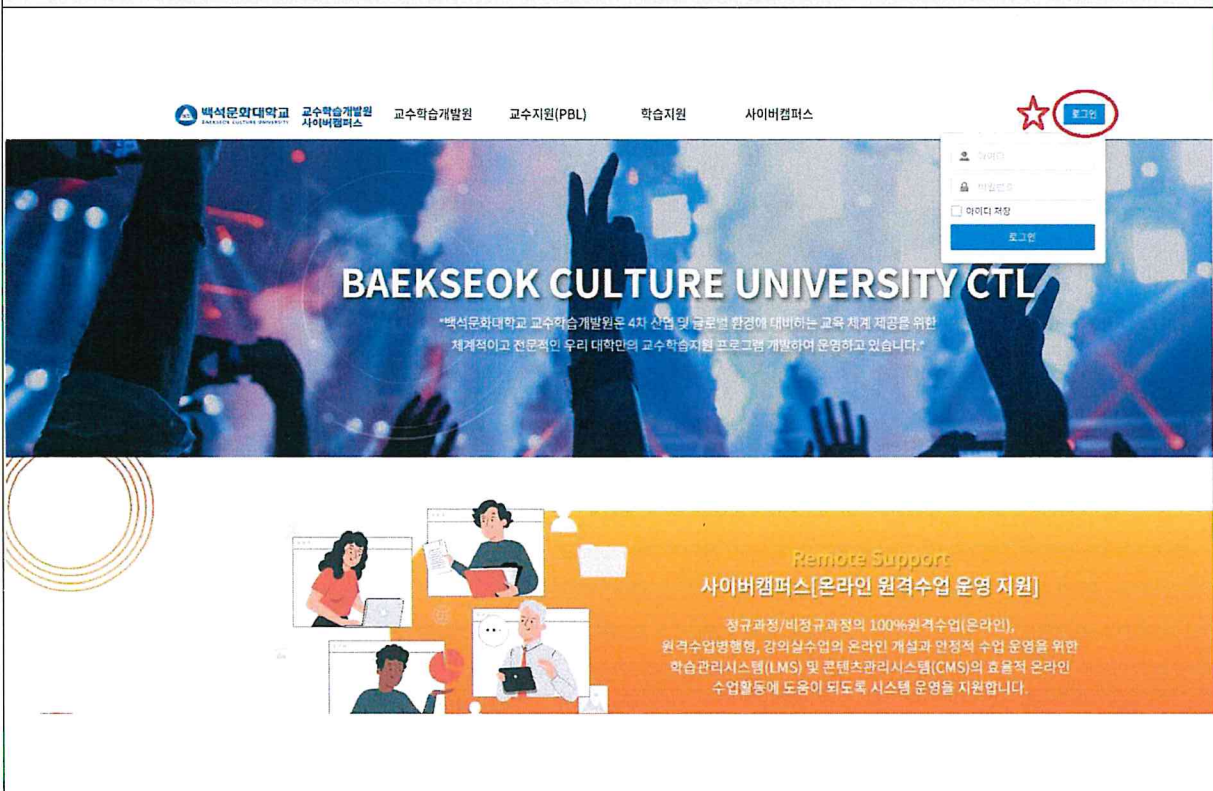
백석문화대학교 BAEKSEOK CULTURE UNIVERSITY 교수학습개발원 사이버캠퍼스 교수학습개발원 교수지원(PBL) 학습지원 사이버캠퍼스

로그인

아이디
비밀번호
아이디 저장
로그인

BAEKSEOK CULTURE UNIVERSITY CTL

"백석문화대학교 교수학습개발원은 4차 산업 및 글로벌 환경에 대비하는 교육 체계 제공을 위한 체계적이고 전문적인 우리 대학만의 교수학습지원 프로그램 개발하여 운영하고 있습니다."

Remote Support
사이버캠퍼스[온라인 원격수업 운영 지원]

정규과정/비정규과정의 100%원격수업(온라인), 원격수업병행형, 강의실수업의 온라인 개설과 안정적 수업 운영을 위한 학습관리시스템(LMS) 및 콘텐츠관리시스템(CMS)의 효율적 온라인 수업활동에 도움이 되도록 시스템 운영을 지원합니다.